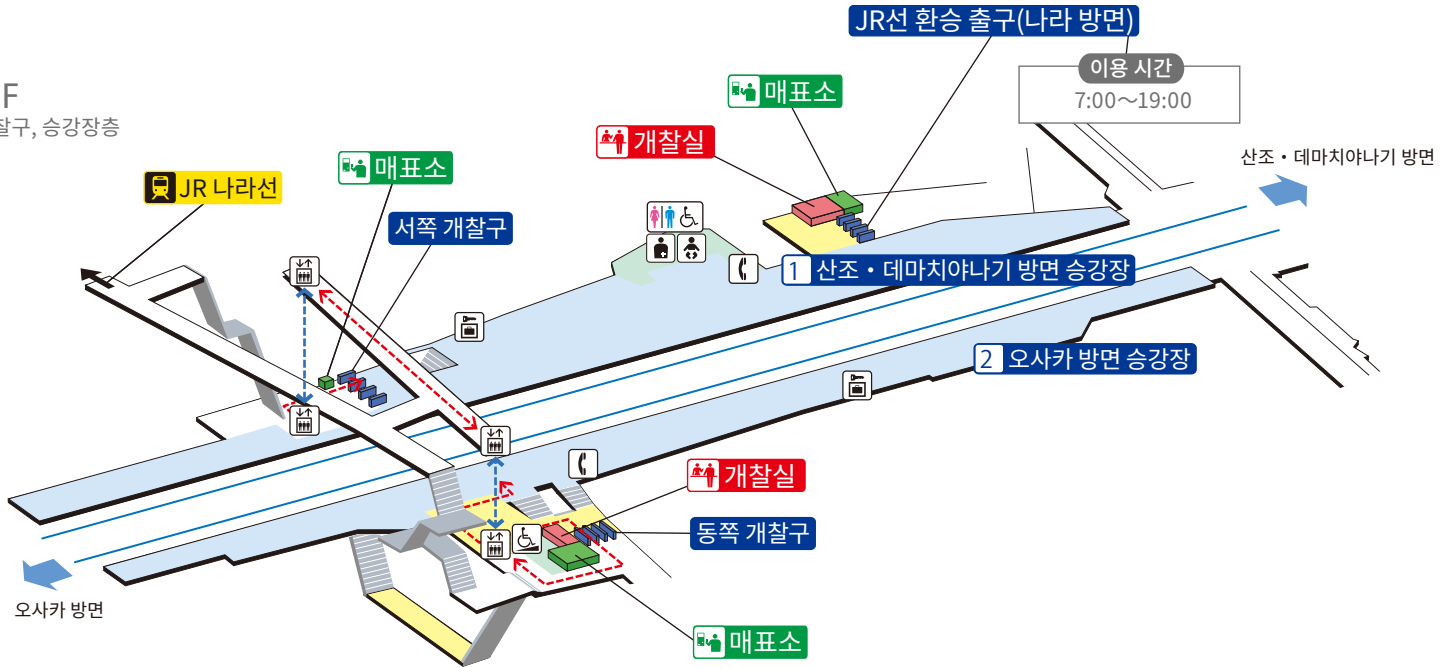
F
찰구, 승강장층

JR선 환승 출구(나라 방면)
이용 시간
7:00〜19:00

매표소
개찰실
산조・데마치야나기 방면
JR 나라선
매표소
서쪽 개찰구
1 산조・데마치야나기 방면 승강장
2 오사카 방면 승강장
개찰실
동쪽 개찰구
매표소
오사카 방면